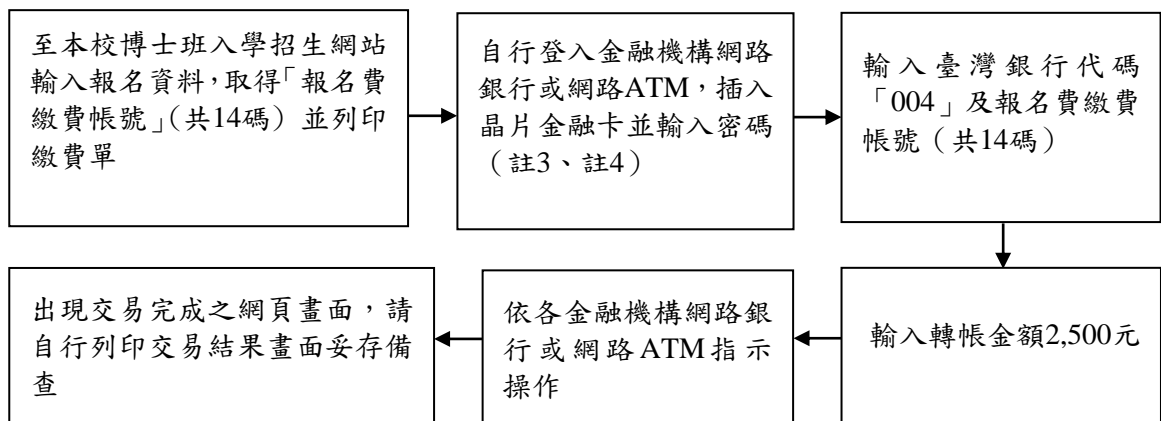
至本校博士班入學招生網站輸入報名資料,取得「報名費繳費帳號」(共14碼) 並列印繳費單

自行登入金融機構網路銀行或網路ATM，插入晶片金融卡並輸入密碼（註3、註4）

輸入臺灣銀行代碼「004」及報名費繳費帳號（共14碼）

輸入轉帳金額2,500元

依各金融機構網路銀行或網路ATM指示操作

出現交易完成之網頁畫面，請自行列印交易結果畫面妥存備查